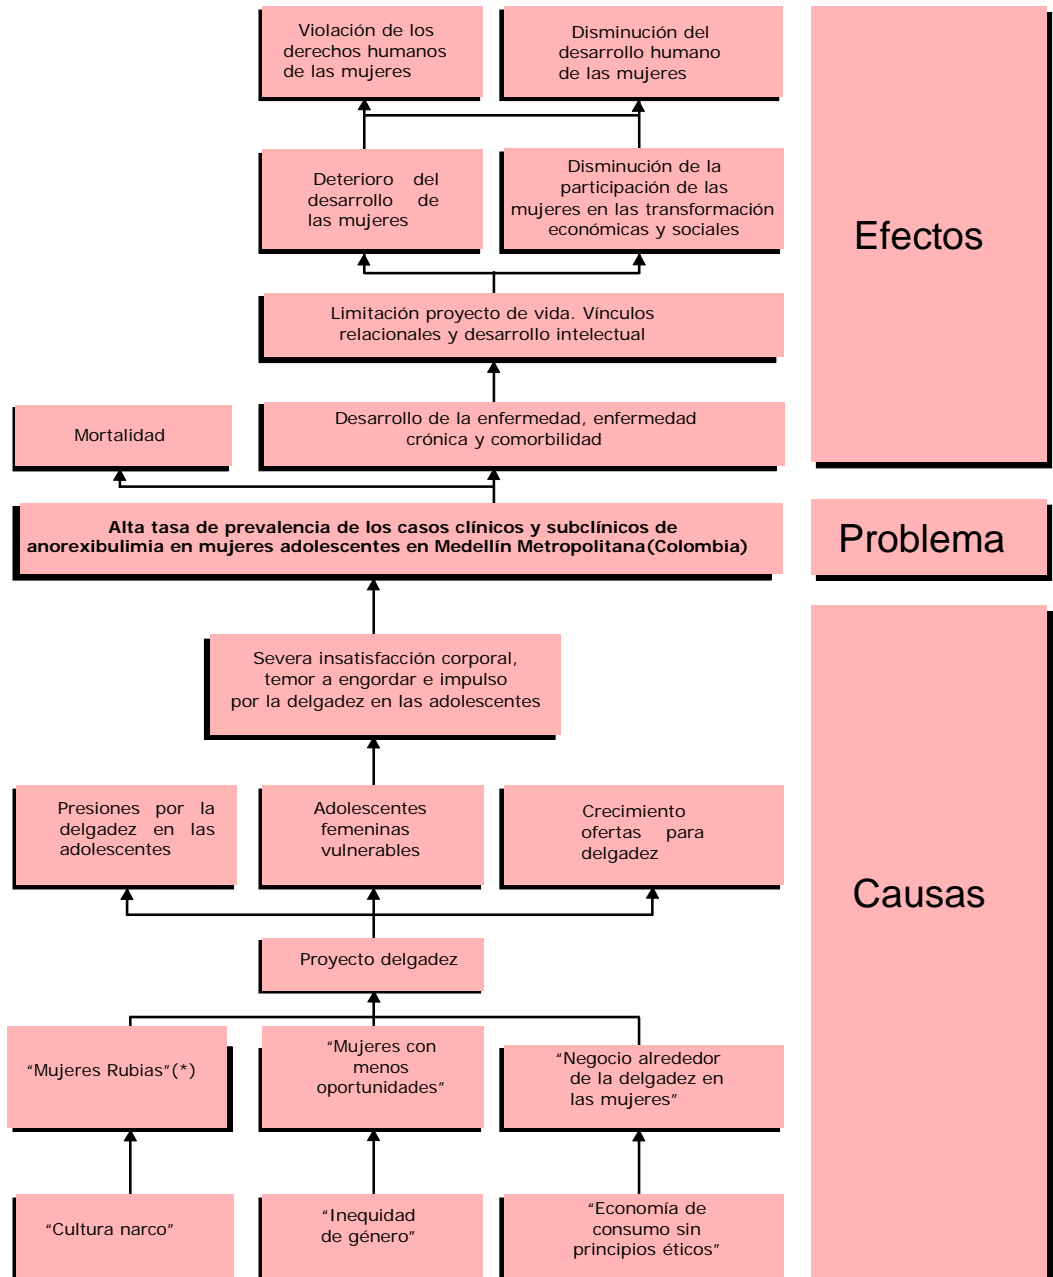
Violación de los derechos humanos de las mujeres

Disminución del desarrollo humano de las mujeres

Deterioro del desarrollo de las mujeres

Disminución de la participación de las mujeres en las transformación económicas y sociales

Efectos

Limitación proyecto de vida. Vínculos relacionales y desarrollo intelectual

Mortalidad

Desarrollo de la enfermedad, enfermedad crónica y comorbilidad

**Alta tasa de prevalencia de los casos clínicos y subclínicos de anorexibulimia en mujeres adolescentes en Medellín Metropolitana(Colombia)**

Problema

Severa insatisfacción corporal, temor a engordar e impulso por la delgadez en las adolescentes

Presiones por la delgadez en las adolescentes

Adolescentes femeninas vulnerables

Crecimiento ofertas para delgadez

Causas

Proyecto delgadez

"Mujeres Rubias"(*)

"Mujeres con menos oportunidades"

"Negocio alrededor de la delgadez en las mujeres"

"Cultura narco"

"Inequidad de género"

"Economía de consumo sin principios éticos"